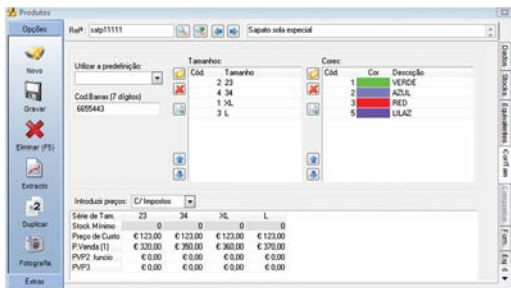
Produtos

Opções

Novo

Gravar

Eliminar (F5)

Extracto

Duplicar

Fotografia

Extras

Refª: satp11111

Sapato sola especial

Utilizar a predefinição:

Cod.Barras (7 digitos)

6655443

Tamanhos:

| Cód. | Tamanho |
|---|---|
| 2 | 23 |
| 4 | 34 |
| 1 | XL |
| 3 | L |

Cores:

| Cód. | Cor | Descrição |
|---|---|---|
| 1 | | VERDE |
| 2 | | AZUL |
| 3 | | RED |
| 5 | | LILAZ |

Introduzir preços: C/ Impostos

| Série de Tam. | 23 | 34 | XL | L |
|---|---|---|---|---|
| Stock Mínimo | 0 | 0 | 0 | 0 |
| Preço de Custo | € 123,00 | € 123,00 | € 123,00 | € 123,00 |
| P.Venda (1) | € 320,00 | € 350,00 | € 360,00 | € 370,00 |
| PVP2 funcio | € 0,00 | € 0,00 | € 0,00 | € 0,00 |
| PVP3 | € 0,00 | € 0,00 | € 0,00 | € 0,00 |

Dados

Stocks

Equivalentes

Cor/Tam

Composição

Fam.

Esq.